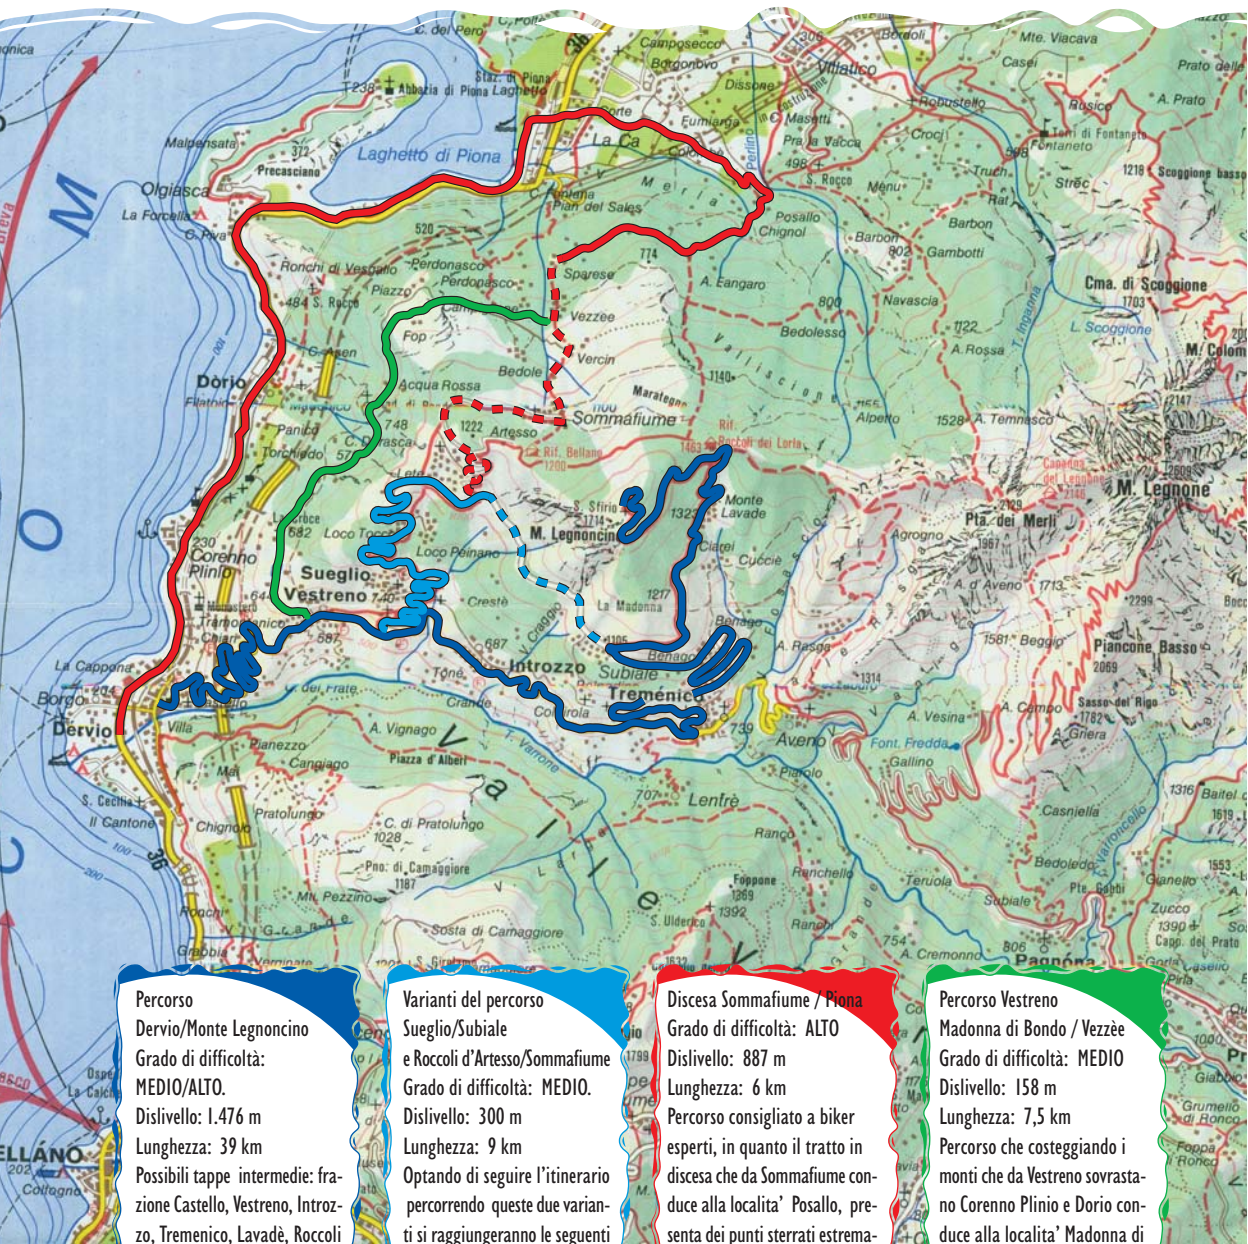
Percorso
Dervio/Monte Legnoncino
Grado di difficoltà:
MEDIO/ALTO.
Dislivello: 1.476 m
Lunghezza: 39 km
Possibili tappe intermedie: frazione Castello, Vestreno, Introzzo, Tremenico, Lavadè, Roccoli

Varianti del percorso
Sueglio/Subiale
e Roccoli d'Artesso/Sommafiume
Grado di difficoltà: MEDIO.
Dislivello: 300 m
Lunghezza: 9 km
Optando di seguire l'itinerario percorrendo queste due varianti si raggiungeranno le seguenti

Discesa Sommafiume / Piona
Grado di difficoltà: ALTO
Dislivello: 887 m
Lunghezza: 6 km
Percorso consigliato a biker esperti, in quanto il tratto in discesa che da Sommafiume conduce alla localita' Posallo, presenta dei punti sterrati estrema-

Percorso Vestreno
Madonna di Bondo / Vezzèe
Grado di difficoltà: MEDIO
Dislivello: 158 m
Lunghezza: 7,5 km
Percorso che costeggiando i monti che da Vestreno sovrastano Corenno Plinio e Dorio conduce alla localita' Madonna di

Laghetto di Piona
Abbazia di Piona
Olgiasca
La Forcella
Dòrio
Corenno Plinio
Dervio
Sueglio
Vestreno
Introzzo
Subiale
Tremenico
Sommafiume
M. Legnoncino
M. Legnone
Pta. dei Merli
Cma. di Scoggione
Piancone Basso
Aveno
Lenfrè
Pagnona
Vezzee
Sparese
Posallo
La Madonna
Valle Varrone
Villatico
Colico
Laghetto
Dorio
Vercin
Bedole
Artesso
Rif. Bellano
Rocc. dei Loria
Monte Lavade
Piazza d'Alberi